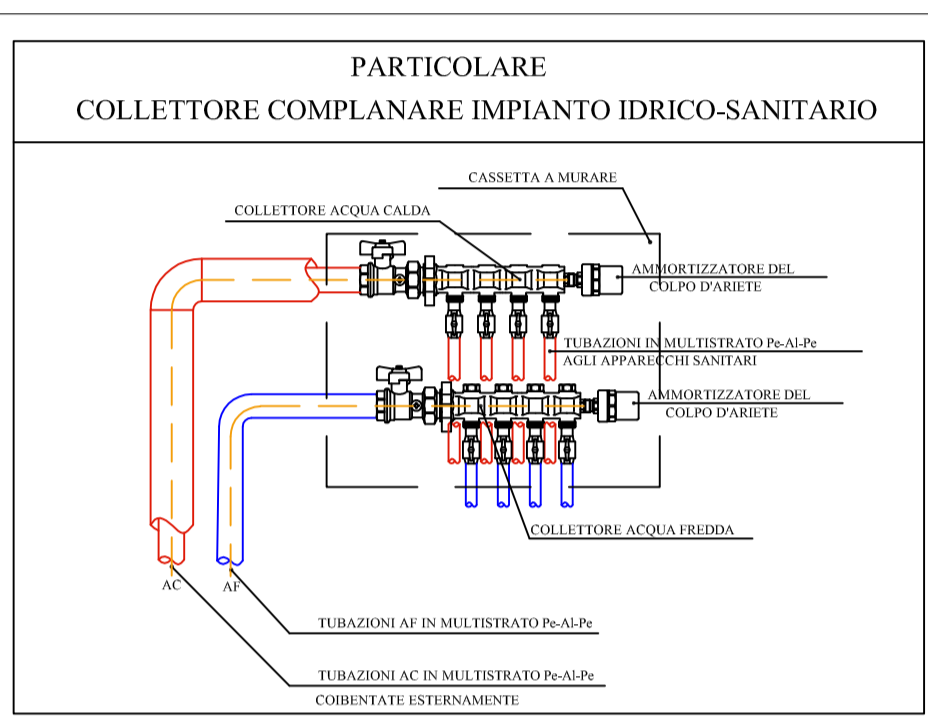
PARTICOLARE
COLLETTORE COMPLANARE IMPIANTO IDRICO-SANITARIO

CASSETTA A MURARE

COLLETTORE ACQUA CALDA

AMMORTIZZATORE DEL COLPO D'ARIETE

TUBAZIONI IN MULTISTRATO Pe-Al-Pe AGLI APPARECCHI SANITARI

AMMORTIZZATORE DEL COLPO D'ARIETE

COLLETTORE ACQUA FREDDA

AC

AF

TUBAZIONI AF IN MULTISTRATO Pe-Al-Pe

TUBAZIONI AC IN MULTISTRATO Pe-Al-Pe COIBENTATE ESTERNAMENTE